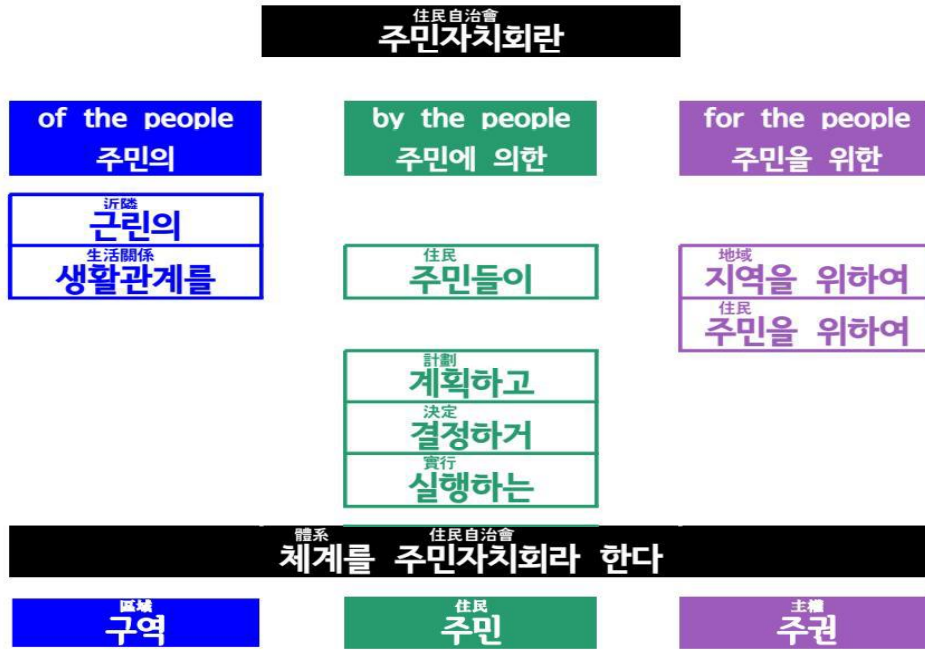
住民自治會
주민자치회란

of the people
주민의

by the people
주민에 의한

for the people
주민을 위한

近隣
근린의

生活關係
생활관계를

住民
주민들이

地域
지역을 위하여

住民
주민을 위하여

計劃
계획하고

決定
결정하거

實行
실행하는

體系
住民自治會
체계를 주민자치회라 한다

區域
구역

住民
주민

主權
주권